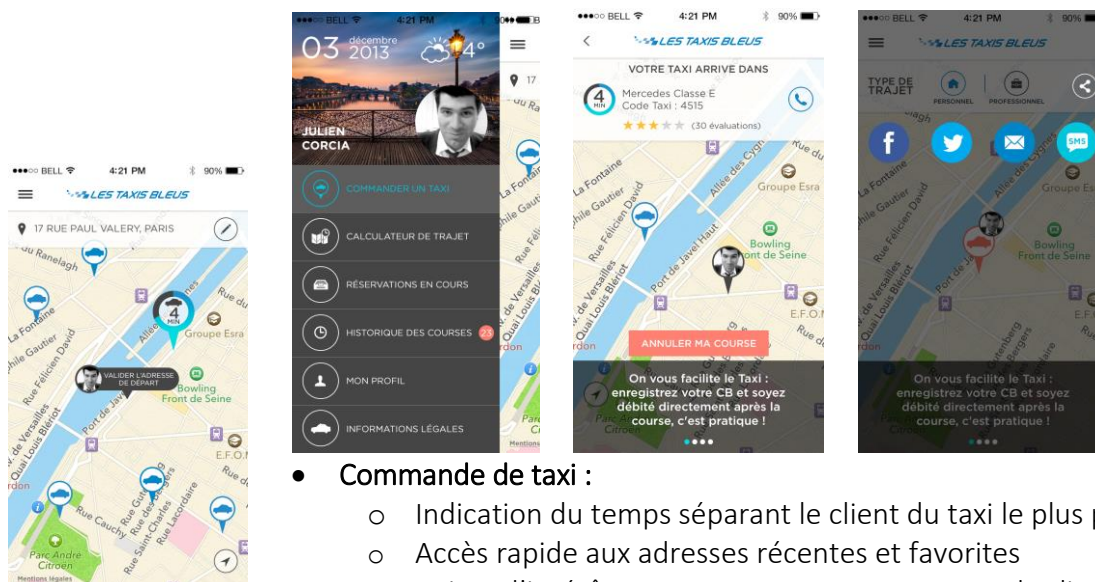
●●●○○ BELL 4:21 PM 90%
LES TAXIS BLEUS
17 RUE PAUL VALERY, PARIS
4 MIN
VALIDER L'ADRESSE DE DÉPART
Groupe Esra
Bowling Front de Seine
E.F.O.
Parc André Citroën
Mentions légales

●●●○○ BELL 4:21 PM
03 décembre 2013 4°
JULIEN CORCIA
COMMANDER UN TAXI
CALCULATEUR DE TRAJET
RÉSERVATIONS EN COURS
HISTORIQUE DES COURSES 23
MON PROFIL
INFORMATIONS LÉGALES

●●●○○ BELL 4:21 PM 90%
LES TAXIS BLEUS
VOTRE TAXI ARRIVE DANS
4 MIN
Mercedes Classe E
Code Taxi : 4515
(30 évaluations)
Groupe Esra
Bowling Front de Seine
E.F.O.
ANNULER MA COURSE
On vous facilite le Taxi : enregistrez votre CB et soyez débité directement après la course, c'est pratique !

●●●○○ BELL 4:21 PM 90%
LES TAXIS BLEUS
TYPE DE TRAJET
PERSONNEL PROFESSIONNEL
SMS
Groupe Esra
Bowling Front de Seine
On vous facilite le Taxi : enregistrez votre CB et soyez débité directement après la course, c'est pratique !

• Commande de taxi :
o Indication du temps séparant le client du taxi le plus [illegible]
o Accès rapide aux adresses récentes et favorites